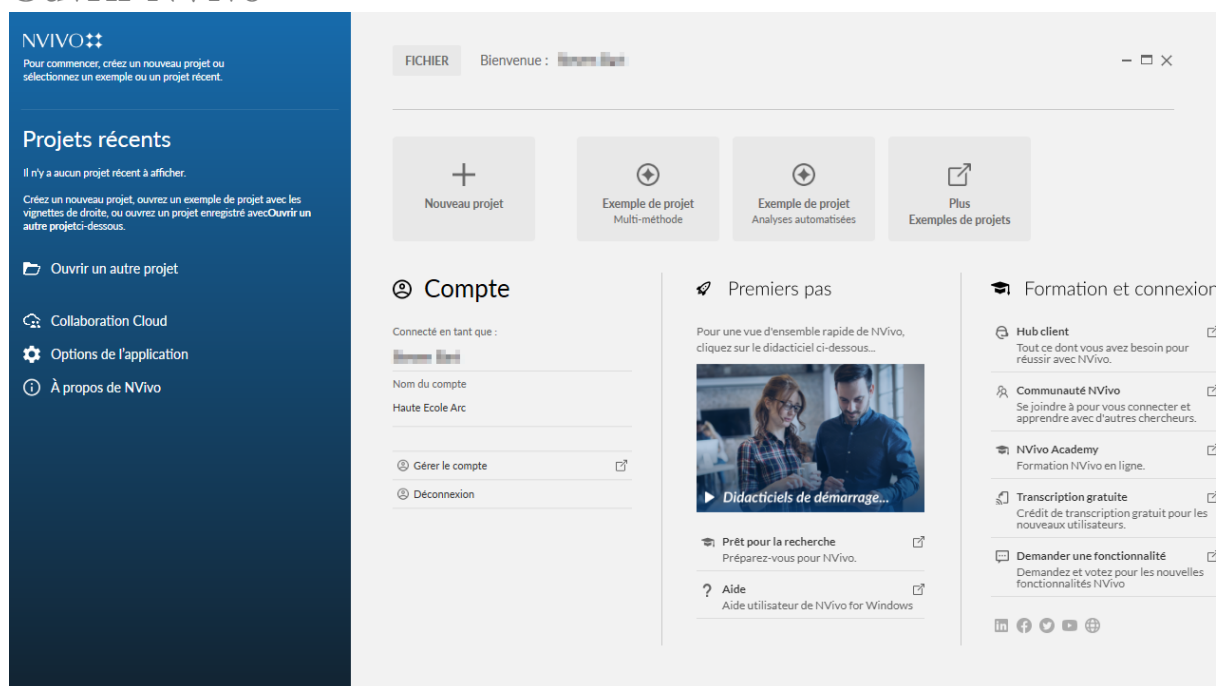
NVIVO

Pour commencer, créez un nouveau projet ou sélectionnez un exemple ou un projet récent.

Projets récents

Il n'y a aucun projet récent à afficher.

Créez un nouveau projet, ouvrez un exemple de projet avec les vignettes de droite, ou ouvrez un projet enregistré avecOuvrir un autre projetci-dessous.

Ouvrir un autre projet

Collaboration Cloud

Options de l'application

À propos de NVivo

FICHIER Bienvenue : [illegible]

Nouveau projet

Exemple de projet
Multi-méthode

Exemple de projet
Analyses automatisées

Plus
Exemples de projets

Compte

Connecté en tant que :
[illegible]
Nom du compte
Haute Ecole Arc

Gérer le compte

Déconnexion

Premiers pas

Pour une vue d'ensemble rapide de NVivo, cliquez sur le didacticiel ci-dessous...

Didacticiels de démarrage...

Prêt pour la recherche
Préparez-vous pour NVivo.

Aide
Aide utilisateur de NVivo for Windows

Formation et connexion

Hub client
Tout ce dont vous avez besoin pour réussir avec NVivo.

Communauté NVivo
Se joindre à pour vous connecter et apprendre avec d'autres chercheurs.

NVivo Academy
Formation NVivo en ligne.

Transcription gratuite
Crédit de transcription gratuit pour les nouveaux utilisateurs.

Demander une fonctionnalité
Demandez et votez pour les nouvelles fonctionnalités NVivo